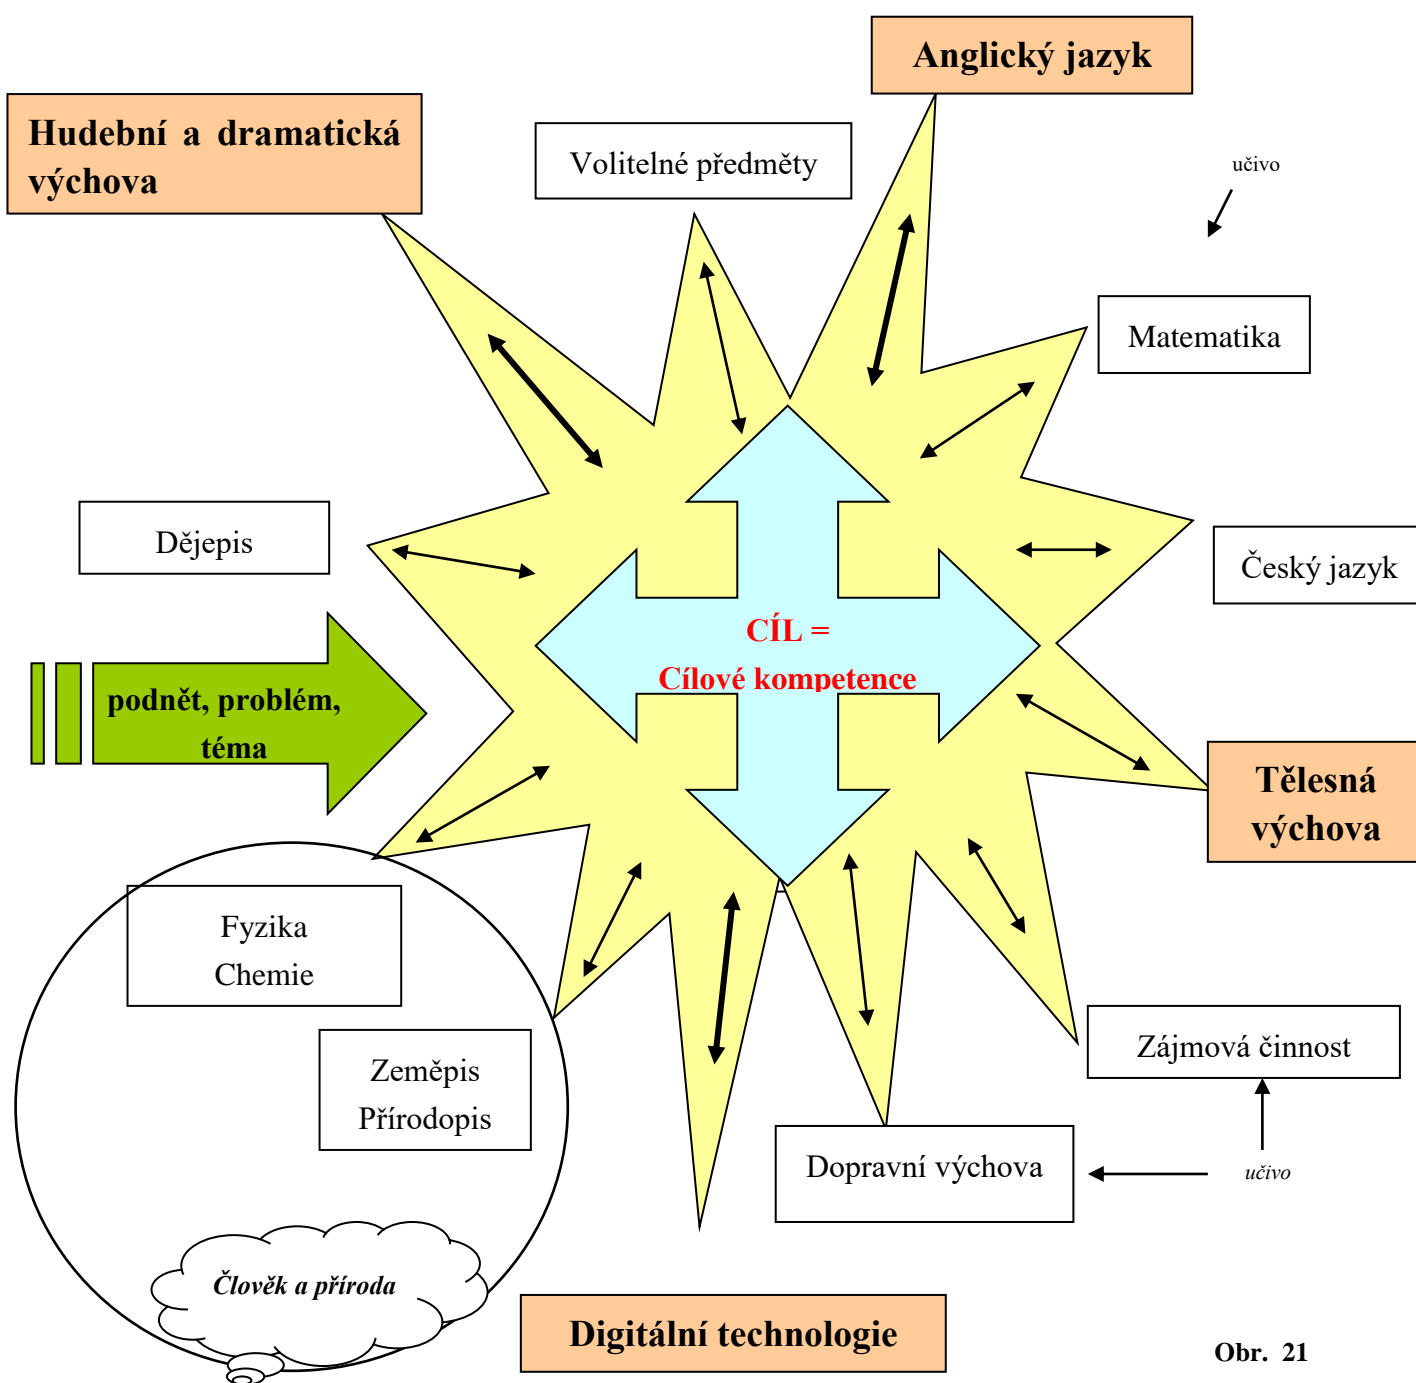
Anglický jazyk

Hudební a dramatická výchova

Volitelné předměty

učivo

Matematika

Dějepis

Český jazyk

CÍL =

Cílové kompetence

podnět, problém, téma

Tělesná výchova

Fyzika
Chemie

Zeměpis
Přírodopis

Zájmová činnost

Dopravní výchova

učivo

Člověk a příroda

Digitální technologie

Obr. 21